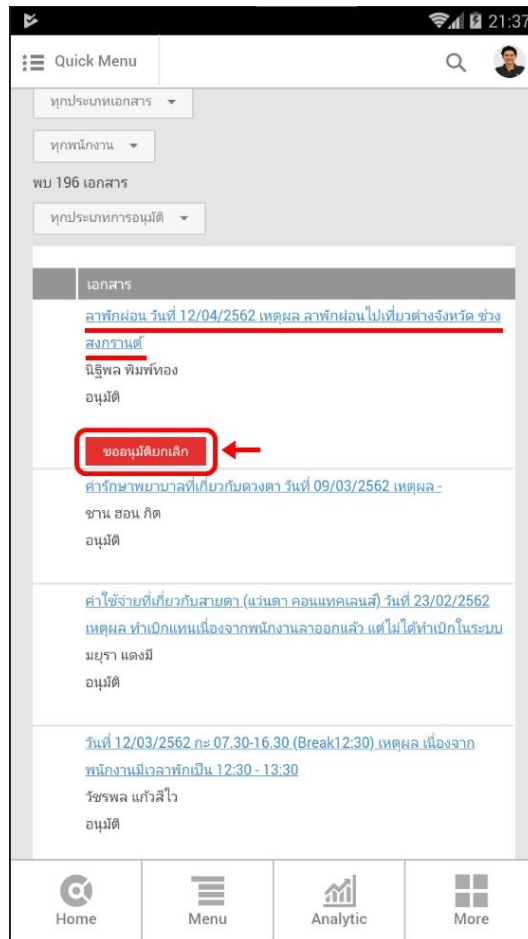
21:37

Quick Menu

ทุกประเภทเอกสาร

ทุกพนักงาน

พบ 196 เอกสาร

ทุกประเภทการอนุมัติ

เอกสาร

ลาพักผ่อน วันที่ 12/04/2562 เหตุผล ลาพักผ่อนไปเที่ยวต่างจังหวัด ช่วงสงกรานต์
นิฐิพล พิมพ์ทอง
อนุมัติ

ขออนุมัติยกเลิก

ค่ารักษาพยาบาลที่เกี่ยวกับดวงตา วันที่ 09/03/2562 เหตุผล -
ชาน ฮอน กิต
อนุมัติ

ค่าใช้จ่ายที่เกี่ยวกับสายตา (แว่นตา คอนแทคเลนส์) วันที่ 23/02/2562 เหตุผล ทำเบิกแทนเนื่องจากพนักงานลาออกแล้ว แต่ไม่ได้ทำเบิกในระบบ
มยุรา แดงมี
อนุมัติ

วันที่ 12/03/2562 กะ 07.30-16.30 (Break12:30) เหตุผล เนื่องจากพนักงานมีเวลาพักเป็น 12:30 - 13:30
วัชรพล แก้วสีไว
อนุมัติ

Home
Menu
Analytic
More